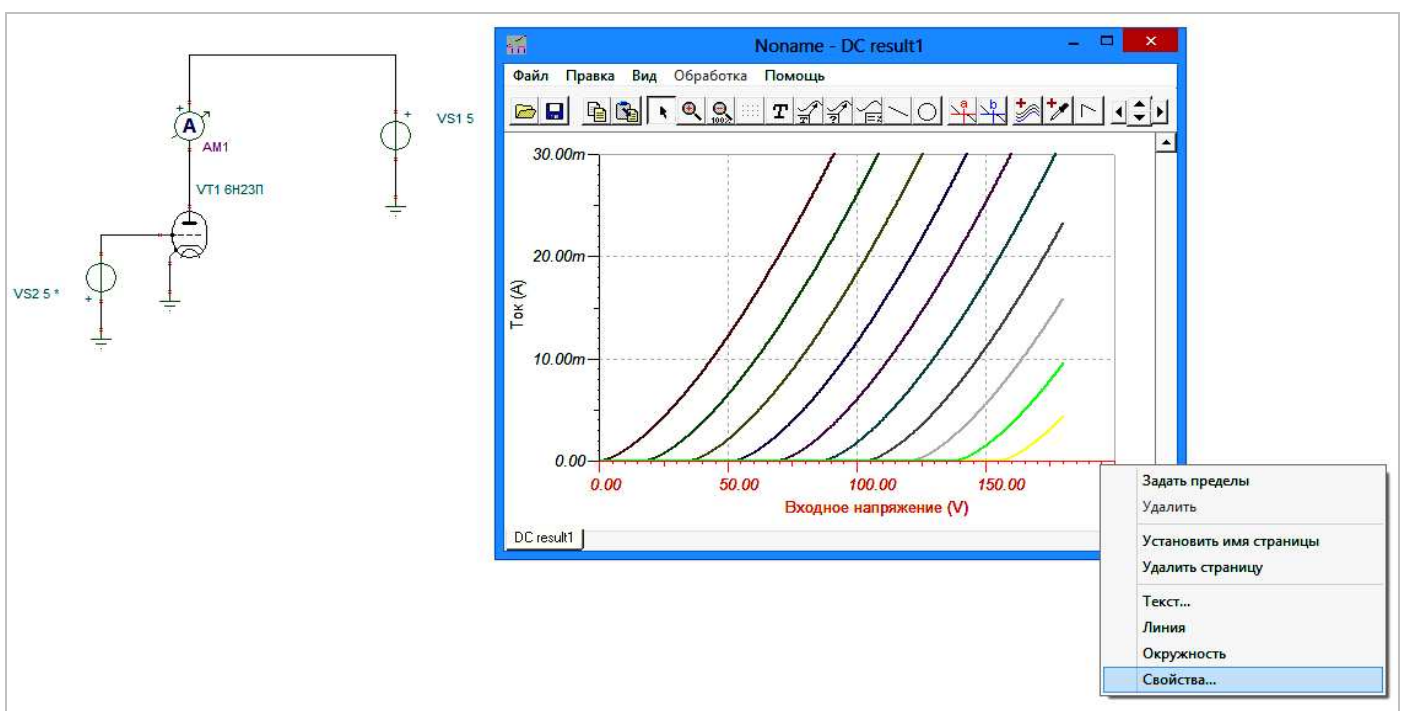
AM1

VT1 6H23П

VS1 5

VS2 5 *

Noname - DC result1

Файл Правка Вид Обработка Помощь

30.00m

20.00m

10.00m

0.00

Ток (A)

0.00 50.00 100.00 150.00

Входное напряжение (V)

DC result1

Задать пределы
Удалить
Установить имя страницы
Удалить страницу
Текст...
Линия
Окружность
Свойства...